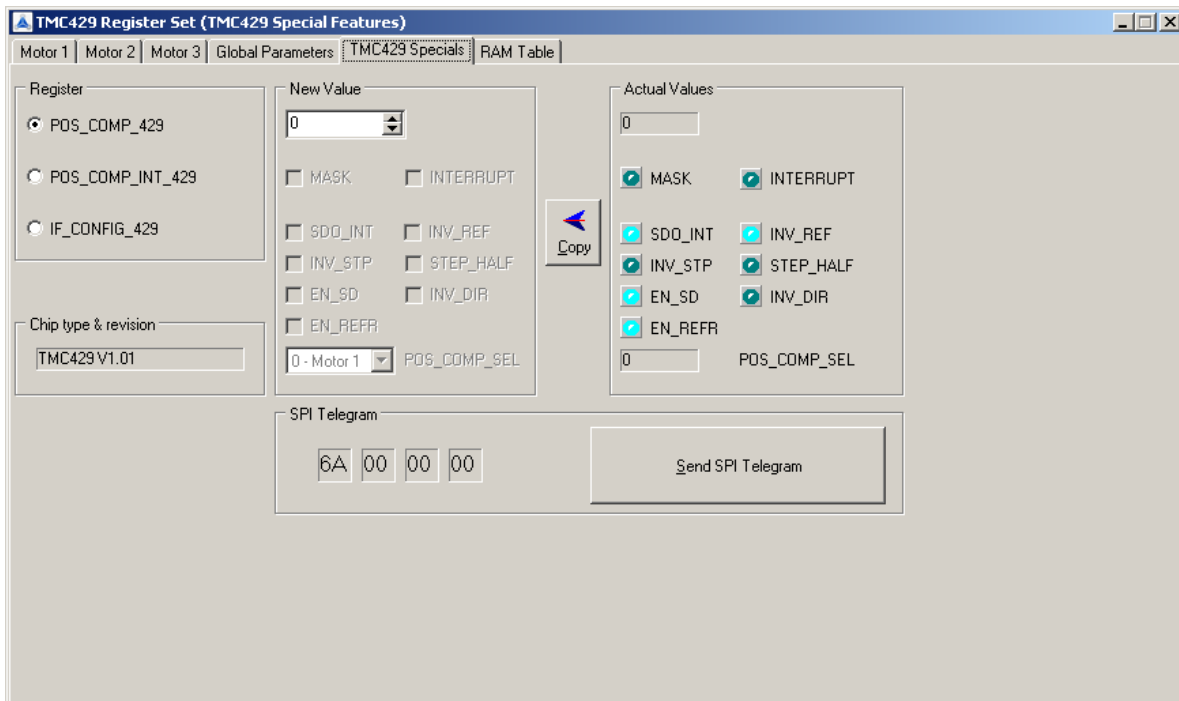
TMC429 Register Set (TMC429 Special Features)

Motor 1 | Motor 2 | Motor 3 | Global Parameters | TMC429 Specials | RAM Table

Register
POS_COMP_429
POS_COMP_INT_429
IF_CONFIG_429

Chip type & revision
TMC429 V1.01

New Value
0
MASK
INTERRUPT
SDO_INT
INV_REF
INV_STP
STEP_HALF
EN_SD
INV_DIR
EN_REFR
0 - Motor 1
POS_COMP_SEL

Copy

Actual Values
0
MASK
INTERRUPT
SDO_INT
INV_REF
INV_STP
STEP_HALF
EN_SD
INV_DIR
EN_REFR
0
POS_COMP_SEL

SPI Telegram
6A 00 00 00
Send SPI Telegram